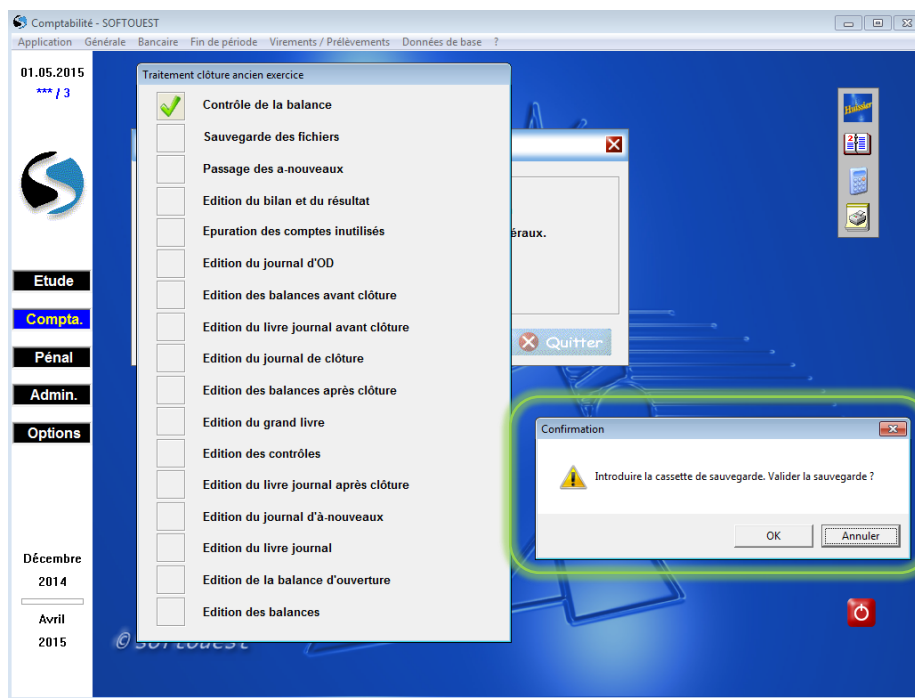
Comptabilité - SOFTOUEST

Application Générale Bancaire Fin de période Virements / Prélèvements Données de base ?

01.05.2015
*** / 3

Etude
Compta.
Pénal
Admin.
Options

Décembre
2014
Avril
2015

Traitement clôture ancien exercice

Contrôle de la balance
Sauvegarde des fichiers
Passage des a-nouveaux
Edition du bilan et du résultat
Epuration des comptes inutilisés
Edition du journal d'OD
Edition des balances avant clôture
Edition du livre journal avant clôture
Edition du journal de clôture
Edition des balances après clôture
Edition du grand livre
Edition des contrôles
Edition du livre journal après clôture
Edition du journal d'à-nouveaux
Edition du livre journal
Edition de la balance d'ouverture
Edition des balances

éraux.

Quitter

Huissier

Confirmation

Introduire la cassette de sauvegarde. Valider la sauvegarde ?

OK
Annuler

© softouest